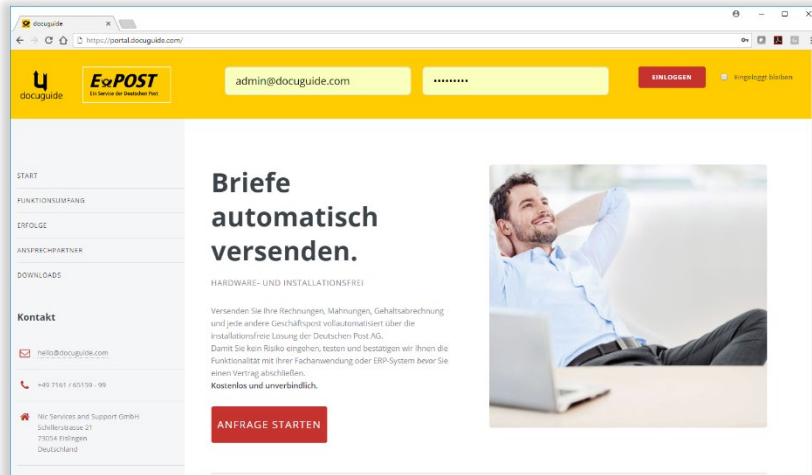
docuguide ×

https://portal.docuguide.com/

docuguide

E POST
Ein Service der Deutschen Post

admin@docuguide.com

••••••••••

EINLOGGEN

Eingeloggt bleiben

START

FUNKTIONSUMFANG

ERFOLGE

ANSPRECHPARTNER

DOWNLOADS

Kontakt

hello@docuguide.com

+49 7161 / 65159 - 99

Nic Services and Support GmbH
Schillerstrasse 21
73054 Eislingen
Deutschland

Briefe automatisch versenden.

HARDWARE- UND INSTALLATIONSFREI

Versenden Sie Ihre Rechnungen, Mahnungen, Gehaltsabrechnung und jede andere Geschäftspost vollautomatisiert über die installationsfreie Lösung der Deutschen Post AG.
Damit Sie kein Risiko eingehen, testen und bestätigen wir Ihnen die Funktionalität mit Ihrer Fachanwendung oder ERP-System bevor Sie einen Vertrag abschließen.
Kostenlos und unverbindlich.

ANFRAGE STARTEN